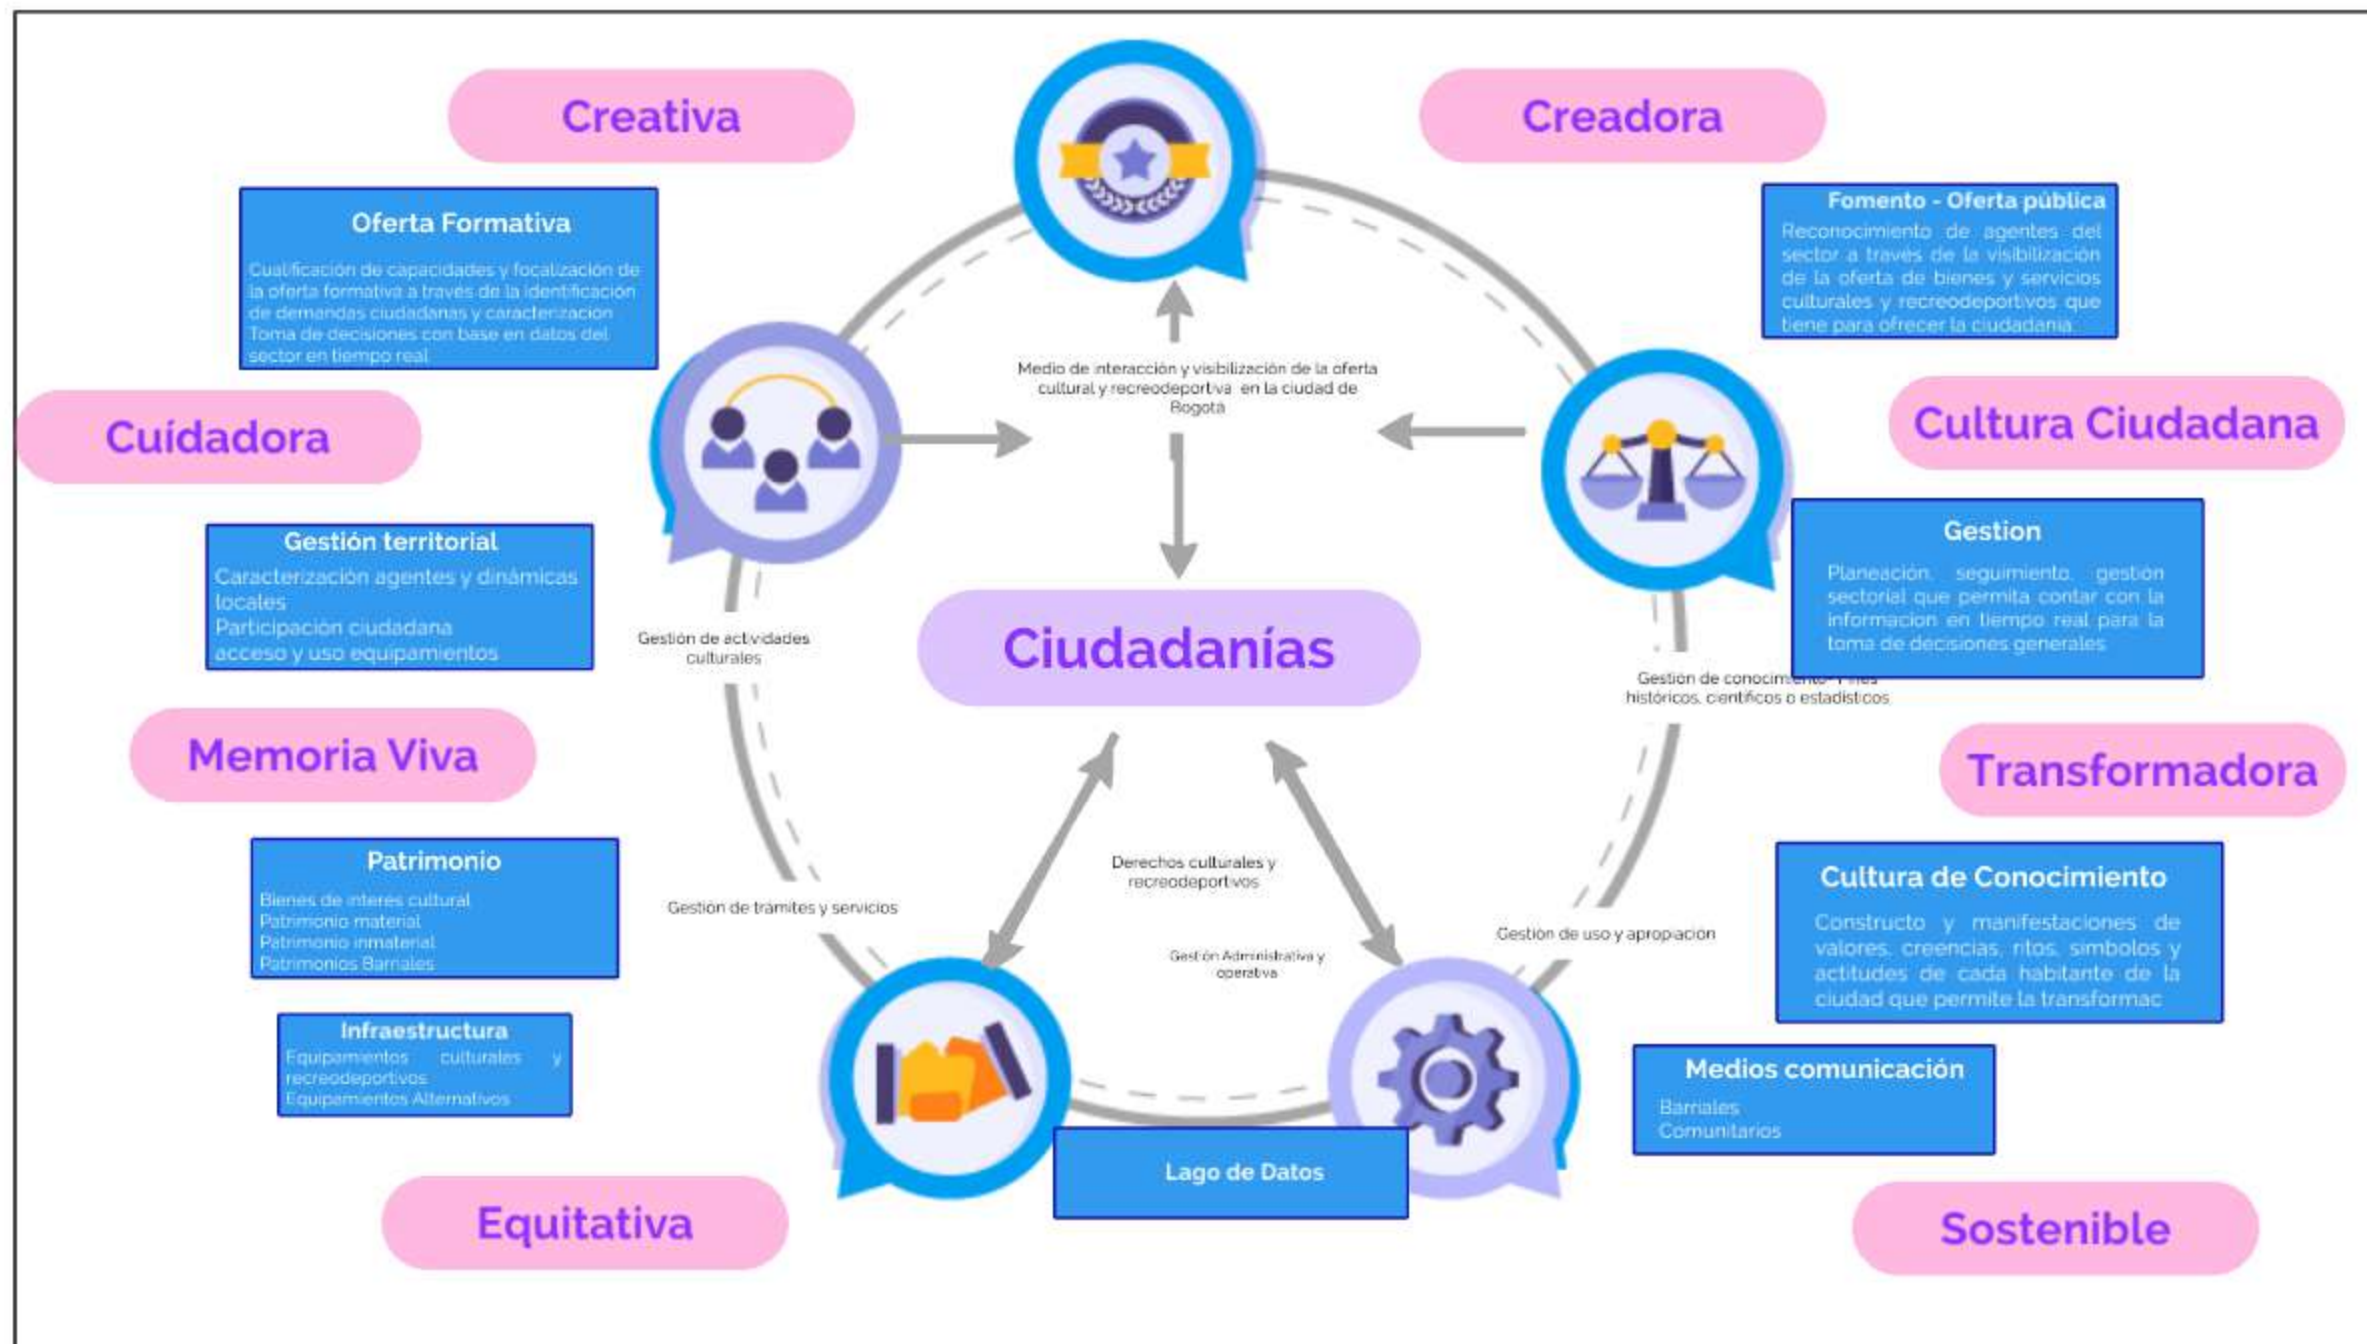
Creativa

Creadora

Oferta Formativa

Cualificación de capacidades y focalización de la oferta formativa a traves de la identificación de demandas ciudadanas y caracterización Toma de decisiones con base en datos del sector en tiempo real

Fomento - Oferta pública

Reconocimiento de agentes del sector a traves de la visibilización de la oferta de bienes y servicios culturales y recreodeportivos que tiene para ofrecer la ciudadania

Medio de interacción y visibilización de la oferta cultural y recreodeportiva en la ciudad de Bogota

Cuídadora

Cultura Ciudadana

Gestión territorial

Caracterización agentes y dinámicas locales
Participación ciudadana
acceso y uso equipamientos

Gestion

Planeación, seguimiento, gestion sectorial que permita contar con la informacion en tiempo real para la toma de decisiones generales

Gestion de actividades culturales

Ciudadanías

Gestion de conocim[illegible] históricos, científicos o estadísticos

Memoria Viva

Transformadora

Patrimonio

Bienes de interes cultural
Patrimonio material
Patrimonio inmaterial
Patrimonios Barriales

Derechos culturales y recreodeportivos

Gestion de tramites y servicios

Gestión Administrativa y operativa

Gestion de uso y apropiacion

Cultura de Conocimiento

Constructo y manifestaciones de valores, creencias, ritos, simbolos y actitudes de cada habitante de la ciudad que permite la transformac

Infraestructura

Equipamientos culturales y recreodeportivos
Equipamientos Alternativos

Medios comunicación

Barriales
Comunitarios

Lago de Datos

Equitativa

Sostenible